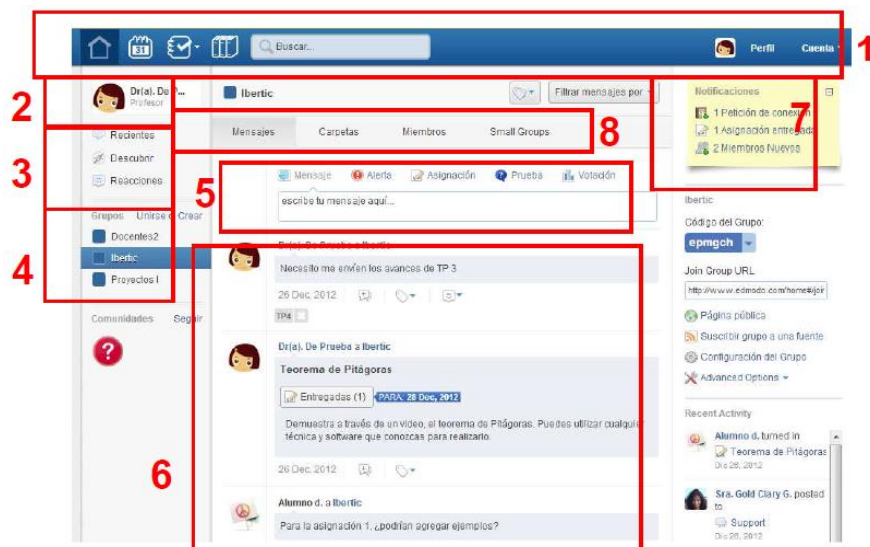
31 Buscar... Perfil Cuenta 1

2 Dr(a). De P... Profesor

Ibertic

Filtrar mensajes por

Notificaciones 7
1 Petición de conexión
1 Asignación entregada
2 Miembros Nuevos

Mensajes Carpetas Miembros Small Groups 8

3 Recientes
Descubrir
Reacciones

5 Mensaje Alerta Asignación Prueba Votación
escribe tu mensaje aquí...

Grupos Unirse o Crear
4 Docentes2
Ibertic
Proyectos I

Comunidades Seguir

Dr(a). De Prueba a Ibertic
Necesito me envíen los avances de TP 3
26 Dec, 2012
TP4

Dr(a). De Prueba a Ibertic
Teorema de Pitágoras
Entregadas (1) PARA: 28 Dec, 2012
Demuestra a través de un video, el teorema de Pitágoras. Puedes utilizar cualquier técnica y software que conozcas para realizarlo.
26 Dec, 2012

6

Alumno d. a Ibertic
Para la asignación 1, ¿podrían agregar ejemplos?

Ibertic
Código del Grupo:
epmgch
Join Group URL
http://www.edmodo.com/home#/join
Página pública
Suscribir grupo a una fuente
Configuración del Grupo
Advanced Options

Recent Activity
Alumno d. turned in
Teorema de Pitágoras
Dic 26, 2012
Sra. Gold Clary G. posted to
Support
Dic 26, 2012